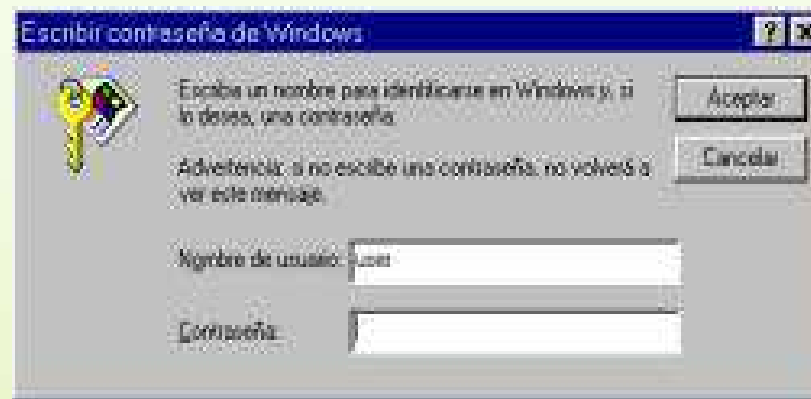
Escribir contraseña de Windows

?

Escriba un nombre para identificarse en Windows y, si lo desea, una contraseña.

Advertencia: si no escribe una contraseña, no volverá a ver este mensaje.

Aceptar

Cancelar

Nombre de usuario: User

Contraseña: